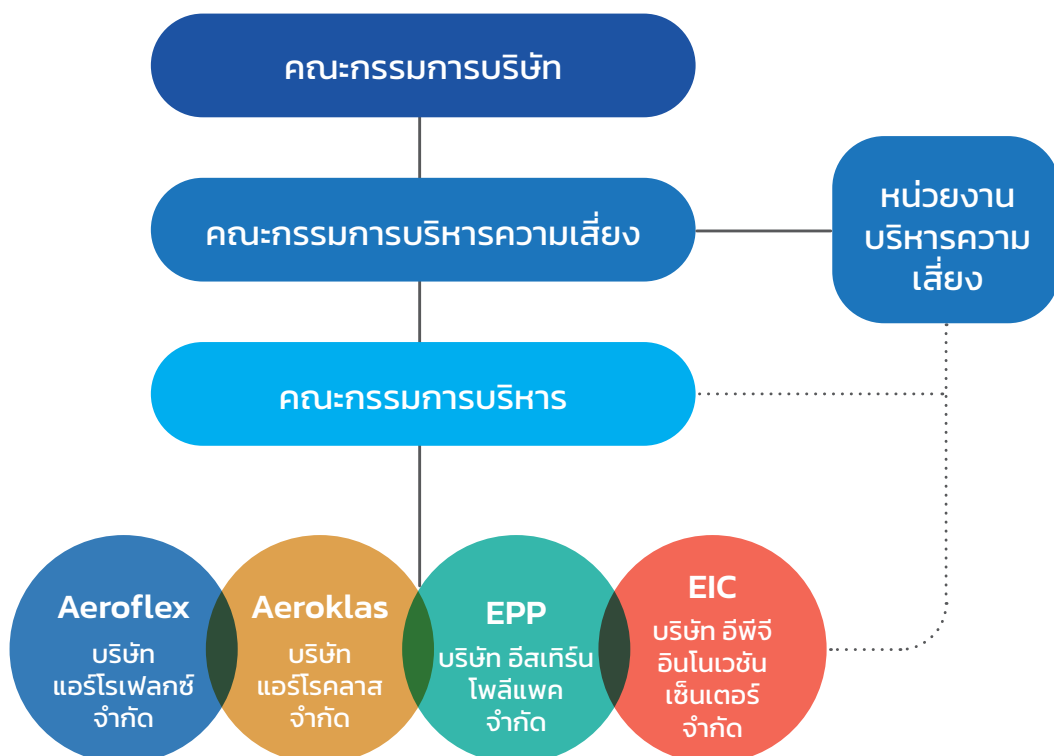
คณะกรรมการบริษัท

คณะกรรมการบริหารความเสี่ยง

หน่วยงานบริหารความเสี่ยง

คณะกรรมการบริหาร

Aeroflex
บริษัท แอร์โรเฟลกซ์ จำกัด

Aeroklas
บริษัท แอร์โรคลาส จำกัด

EPP
บริษัท อีสเทิร์น โพลีแพค จำกัด

EIC
บริษัท อีพีจี อินโนเวชัน เซ็นเตอร์ จำกัด